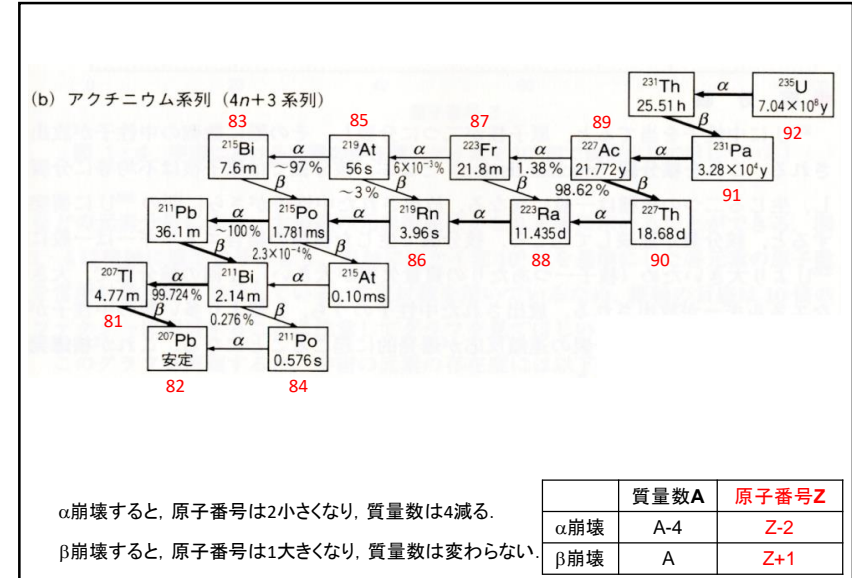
(b) アクチニウム系列 (4n+3 系列)

$^{231}$Th
25.51 h

α

$^{235}$U
7.04×10$^8$y

92

β

83

$^{215}$Bi
7.6 m

85

$^{219}$At
56 s

87

$^{223}$Fr
21.8 m

89

$^{227}$Ac
21.772 y

α

$^{231}$Pa
3.28×10$^4$y

91

α ~97 %

α 6×10$^{-3}$%

α 1.38 %

β 98.62 %

β

β ~3 %

β

β

$^{211}$Pb
36.1 m

α ~100 %

$^{215}$Po
1.781 ms

α

$^{219}$Rn
3.96 s

α

$^{223}$Ra
11.435 d

α

$^{227}$Th
18.68 d

β

β 2.3×10$^{-4}$%

86

88

90

β

$^{207}$Tl
4.77 m

α 99.724 %

$^{211}$Bi
2.14 m

α

$^{215}$At
0.10 ms

81

β 0.276 %

β

$^{207}$Pb
安定

α

$^{211}$Po
0.576 s

82

84

α崩壊すると，原子番号は2小さくなり，質量数は4減る.

β崩壊すると，原子番号は1大きくなり，質量数は変わらない.

| | 質量数A | 原子番号Z |
|---|---|---|
| α崩壊 | A-4 | Z-2 |
| β崩壊 | A | Z+1 |